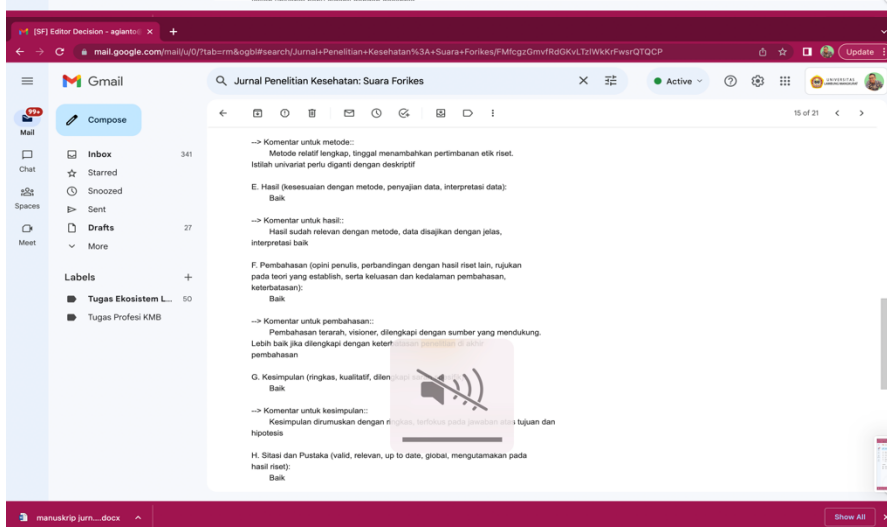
[SF] Editor Decision - agianto

mail.google.com/mail/u/0/?tab=rm&ogbl#search/Jurnal+Penelitian+Kesehatan%3A+Suara+Forikes/FMfcgzGmvfRdGKvLTzlWkKrFwsrQTQCP

Update

Gmail

Jurnal Penelitian Kesehatan: Suara Forikes

Active

99+
Mail

Chat

Spaces

Meet

Compose

Inbox 341
Starred
Snoozed
Sent
Drafts 27
More

Labels

Tugas Ekosistem L... 50
Tugas Profesi KMB

15 of 21

--> Komentar untuk metode::
Metode relatif lengkap, tinggal menambahkan pertimbanan etik riset. Istilah univariat perlu diganti dengan deskriptif

E. Hasil (kesesuaian dengan metode, penyajian data, interpretasi data):
Baik

--> Komentar untuk hasil::
Hasil sudah relevan dengan metode, data disajikan dengan jelas, interpretasi baik

F. Pembahasan (opini penulis, perbandingan dengan hasil riset lain, rujukan pada teori yang establish, serta keluasan dan kedalaman pembahasan, keterbatasan):
Baik

--> Komentar untuk pembahasan::
Pembahasan terarah, visioner, dilengkapi dengan sumber yang mendukung. Lebih baik jika dilengkapi dengan keterbatasan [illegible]
pembahasan

G. Kesimpulan (ringkas, kualitatif, dilengkapi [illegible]
Baik

--> Komentar untuk kesimpulan::
Kesimpulan dirumuskan dengan ringkas, terfokus pada jawaban atas tujuan dan hipotesis

H. Sitasi dan Pustaka (valid, relevan, up to date, global, mengutamakan pada hasil riset):
Baik

manuskrip jurn....docx

Show All